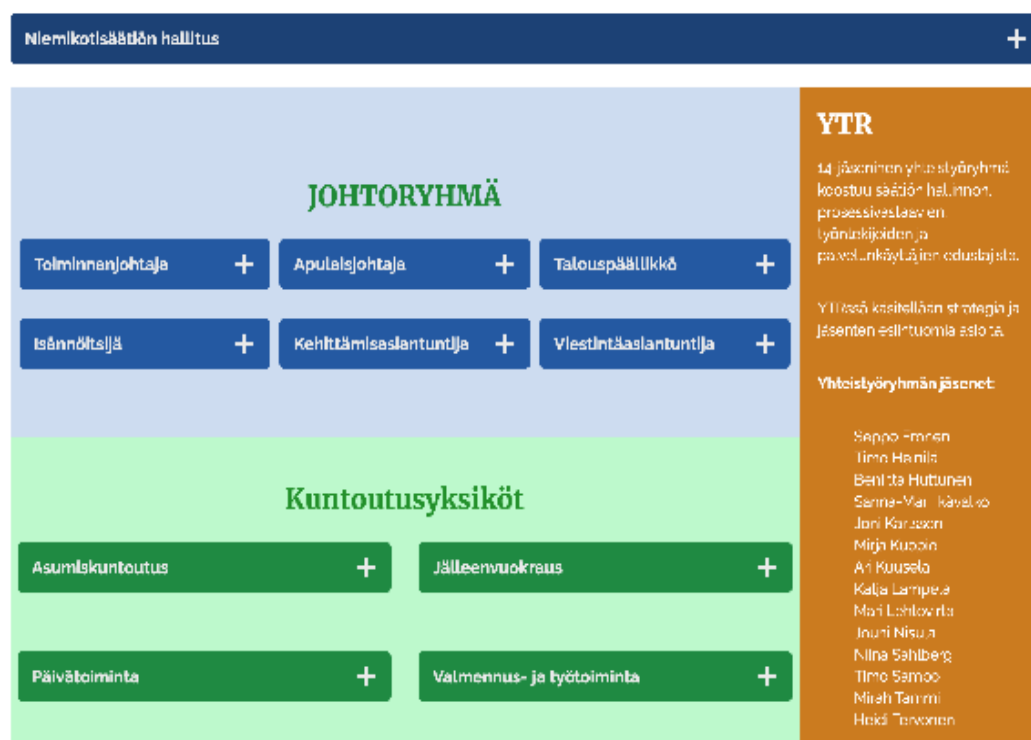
Niemikotisäätiön hallitus +

JOHTORYHMÄ

Toiminnanjohtaja +

Apulaisjohtaja +

Talouspäällikkö +

Isännöitsijä +

Kehittämisasiantuntija +

Viestintäasiantuntija +

Kuntoutusyksiköt

Asumiskuntoutus +

Jälleenvuokraus +

Päivätoiminta +

Valmennus- ja työtoiminta +

YTR

14 jäseninen yhteistyöryhmä koostuu säätiön hallinnon, prosessivastaavien työntekijöiden ja palvelunkäyttäjien edustajista.

YTR:ssä käsitellään strategia ja jäsenten esiintuomia asioita.

Yhteistyöryhmän jäsenet:

Seppo Emsen
Timo Hainila
Benita Huttunen
Sanna-Mari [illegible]
Joni Karlsson
Mirja Kuopio
Ari Kuusela
Katja Lampela
Mari Lehtovirta
Jouni Nisula
Niina Sahlberg
Timo Samoo
Mirah Tammi
Heidi Tervonen